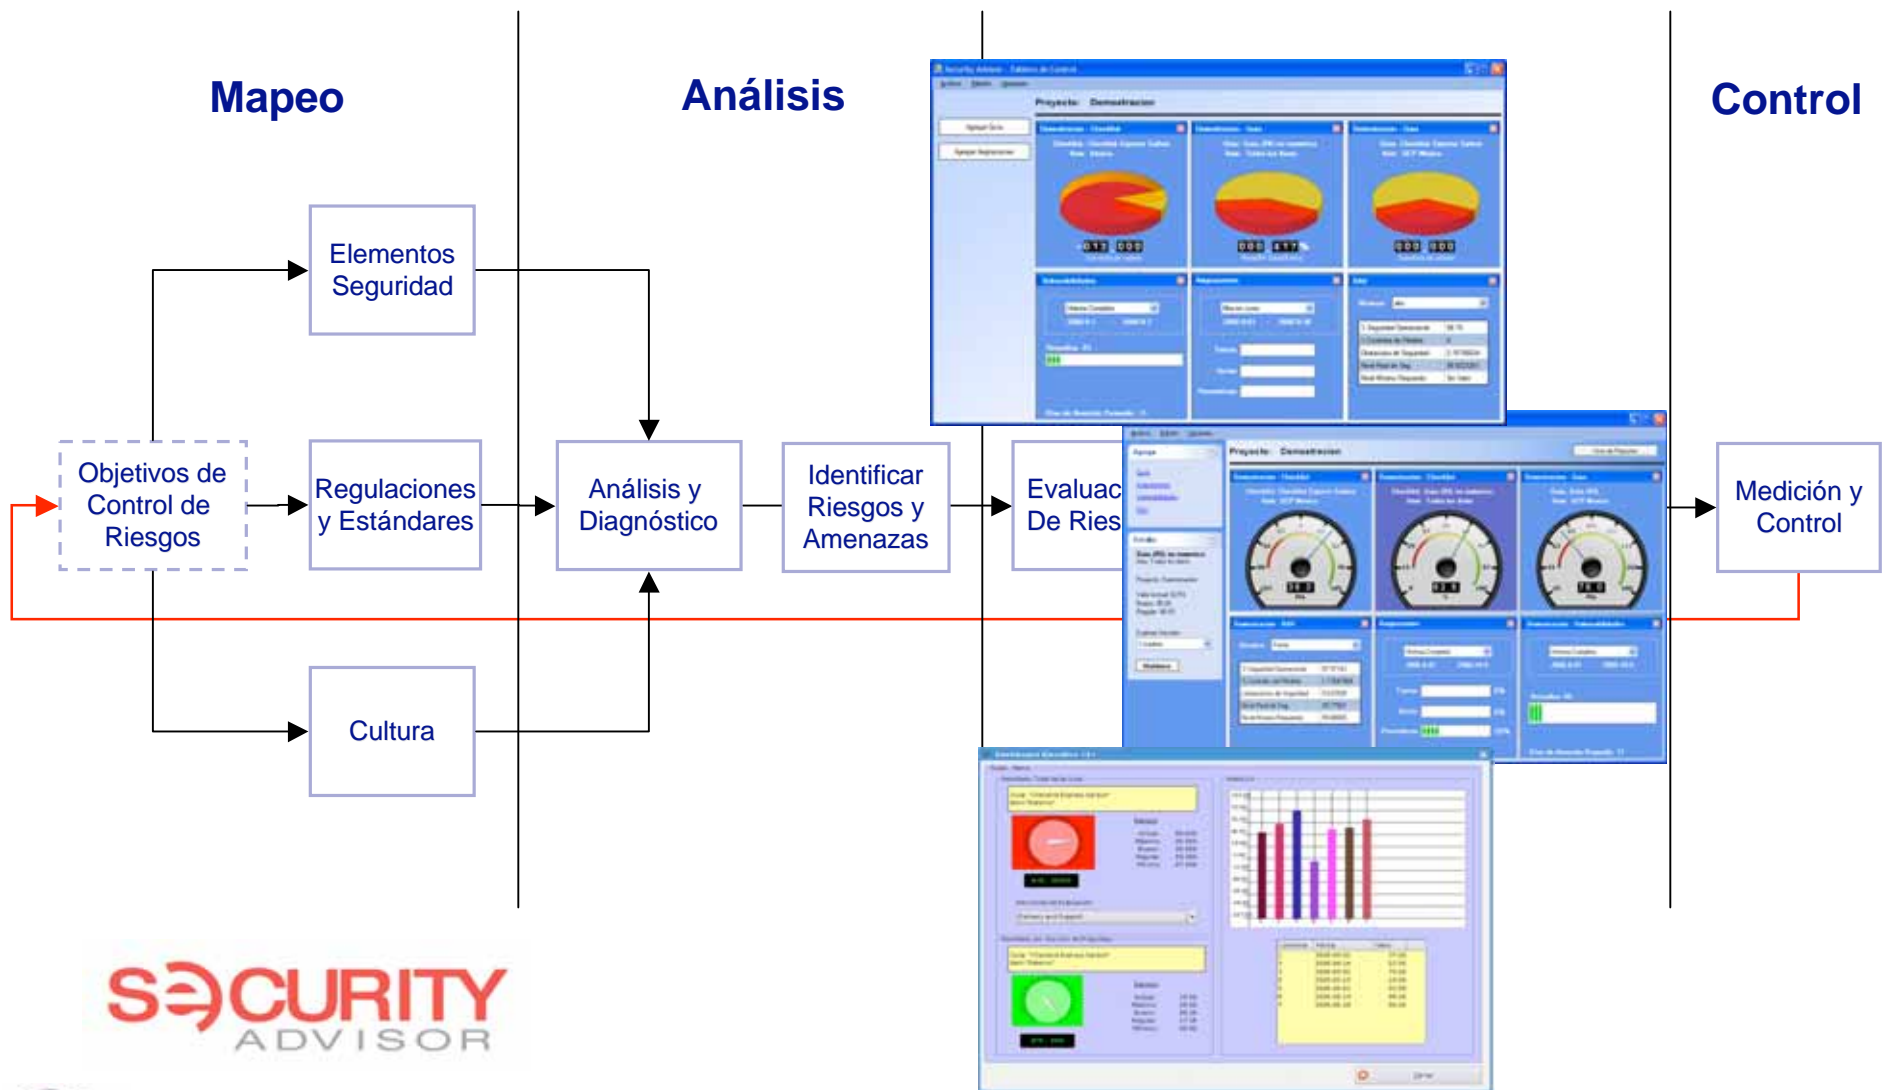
Mapeo

Análisis

Control

Elementos Seguridad

Objetivos de Control de Riesgos

Regulaciones y Estándares

Cultura

Análisis y Diagnóstico

Identificar Riesgos y Amenazas

Evaluac De Ries

Medición y Control

Proyecto: Demostracion

Proyecto: Demostracion

SECURITY ADVISOR